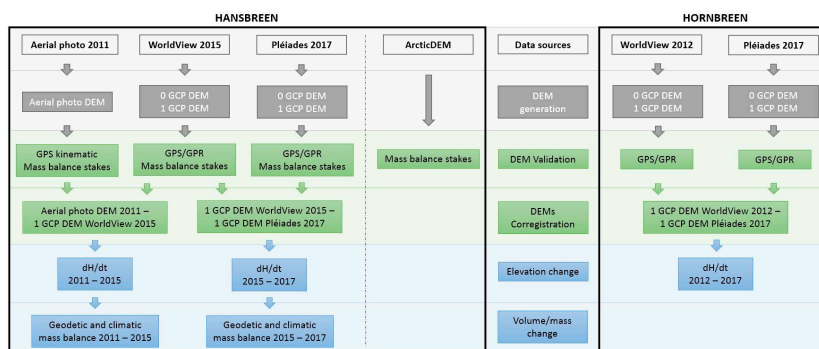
HANSBREEN

HORNBREEN

Aerial photo 2011

WorldView 2015

Pléiades 2017

ArcticDEM

Data sources

WorldView 2012

Pléiades 2017

Aerial photo DEM

0 GCP DEM
1 GCP DEM

0 GCP DEM
1 GCP DEM

DEM generation

0 GCP DEM
1 GCP DEM

0 GCP DEM
1 GCP DEM

GPS kinematic
Mass balance stakes

GPS/GPR
Mass balance stakes

GPS/GPR
Mass balance stakes

Mass balance stakes

DEM Validation

GPS/GPR

GPS/GPR

Aerial photo DEM 2011 –
1 GCP DEM WorldView 2015

1 GCP DEM WorldView 2015 –
1 GCP DEM Pléiades 2017

DEMs Corregistration

1 GCP DEM WorldView 2012 –
1 GCP DEM Pléiades 2017

dH/dt
2011 – 2015

dH/dt
2015 – 2017

Elevation change

dH/dt
2012 – 2017

Geodetic and climatic mass balance 2011 – 2015

Geodetic and climatic mass balance 2015 – 2017

Volume/mass change